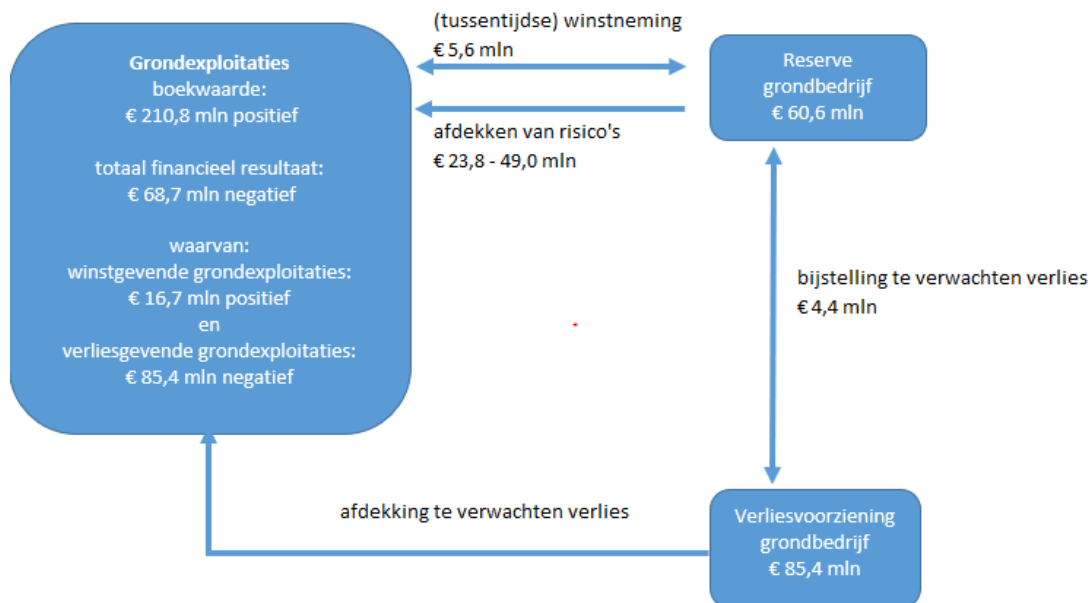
Grondexploitaties
boekwaarde:
€ 210,8 mln positief

totaal financieel resultaat:
€ 68,7 mln negatief

waarvan:
winstgevende grondexploitaties:
€ 16,7 mln positief
en
verliesgevende grondexploitaties:
€ 85,4 mln negatief

(tussentijdse) winstneming
€ 5,6 mln

afdekken van risico's
€ 23,8 - 49,0 mln

Reserve
grondbedrijf
€ 60,6 mln

bijstelling te verwachten verlies
€ 4,4 mln

afdekking te verwachten verlies

Verliesvoorziening
grondbedrijf
€ 85,4 mln